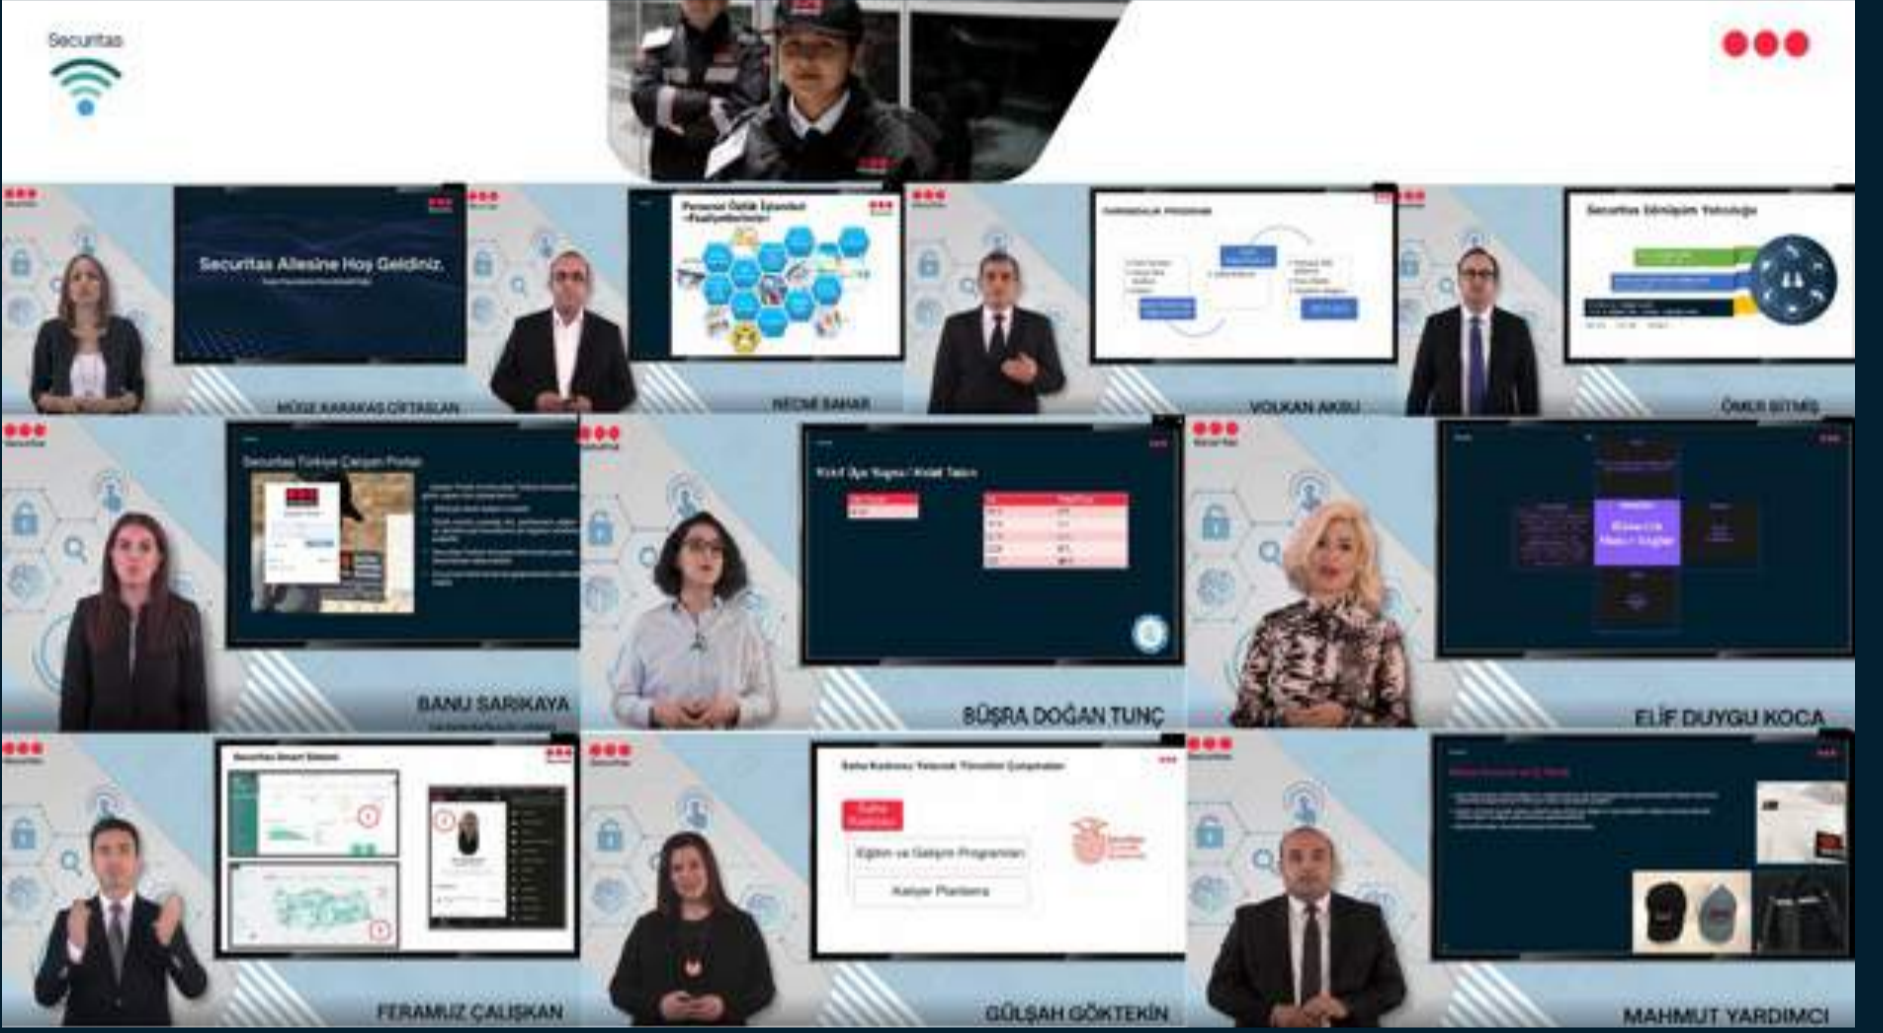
Securitas

Securitas Ailesine Hoş Geldiniz.

MÜGE KARAKAŞ ÇİFTASLAN

NECMİ SAHAR

VOLKAN AKSU

Securitas Dönüşüm Yolculuğu

ÖMER BİTMİŞ

Securitas Türkiye Çalışan Portalı

BANU SARIKAYA

BÜŞRA DOĞAN TUNÇ

ELİF DUYGU KOCA

Securitas Smart Sistem

FERAMUZ ÇALIŞKAN

Eğitim ve Gelişim Programları

Kariyer Planlama

GÜLŞAH GÖKTEKİN

MAHMUT YARDIMCI